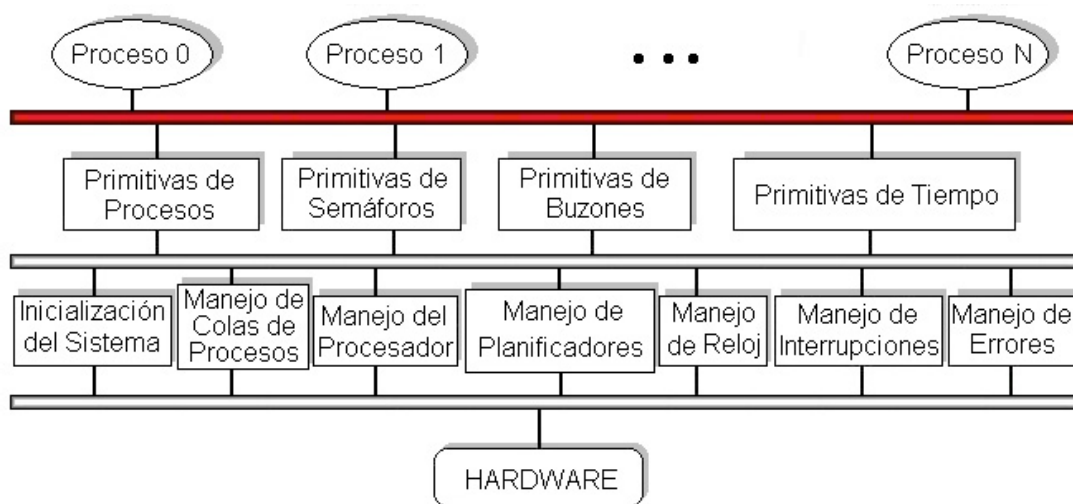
Proceso 0

Proceso 1

• • •

Proceso N

Primitivas de Procesos

Primitivas de Semáforos

Primitivas de Buzones

Primitivas de Tiempo

Inicialización del Sistema

Manejo de Colas de Procesos

Manejo del Procesador

Manejo de Planificadores

Manejo de Reloj

Manejo de Interrupciones

Manejo de Errores

HARDWARE